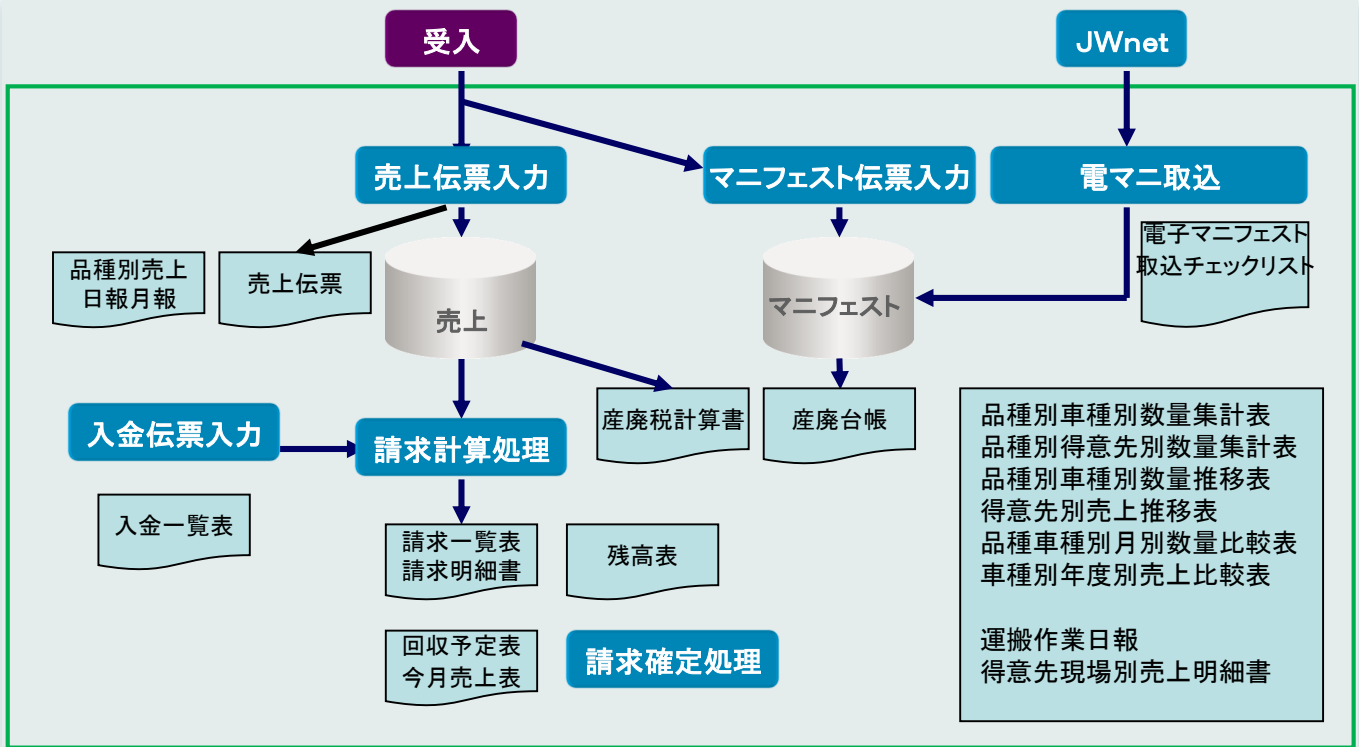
受入

JWnet

売上伝票入力

マニフェスト伝票入力

電マニ取込

品種別売上
日報月報

売上伝票

売上

マニフェスト

電子マニフェスト
取込チェックリスト

入金伝票入力

請求計算処理

産廃税計算書

産廃台帳

品種別車種別数量集計表
品種別得意先別数量集計表
品種別車種別数量推移表
得意先別売上推移表
品種車種別月別数量比較表
車種別年度別売上比較表

運搬作業日報
得意先現場別売上明細書

入金一覧表

請求一覧表
請求明細書

残高表

回収予定表
今月売上表

請求確定処理